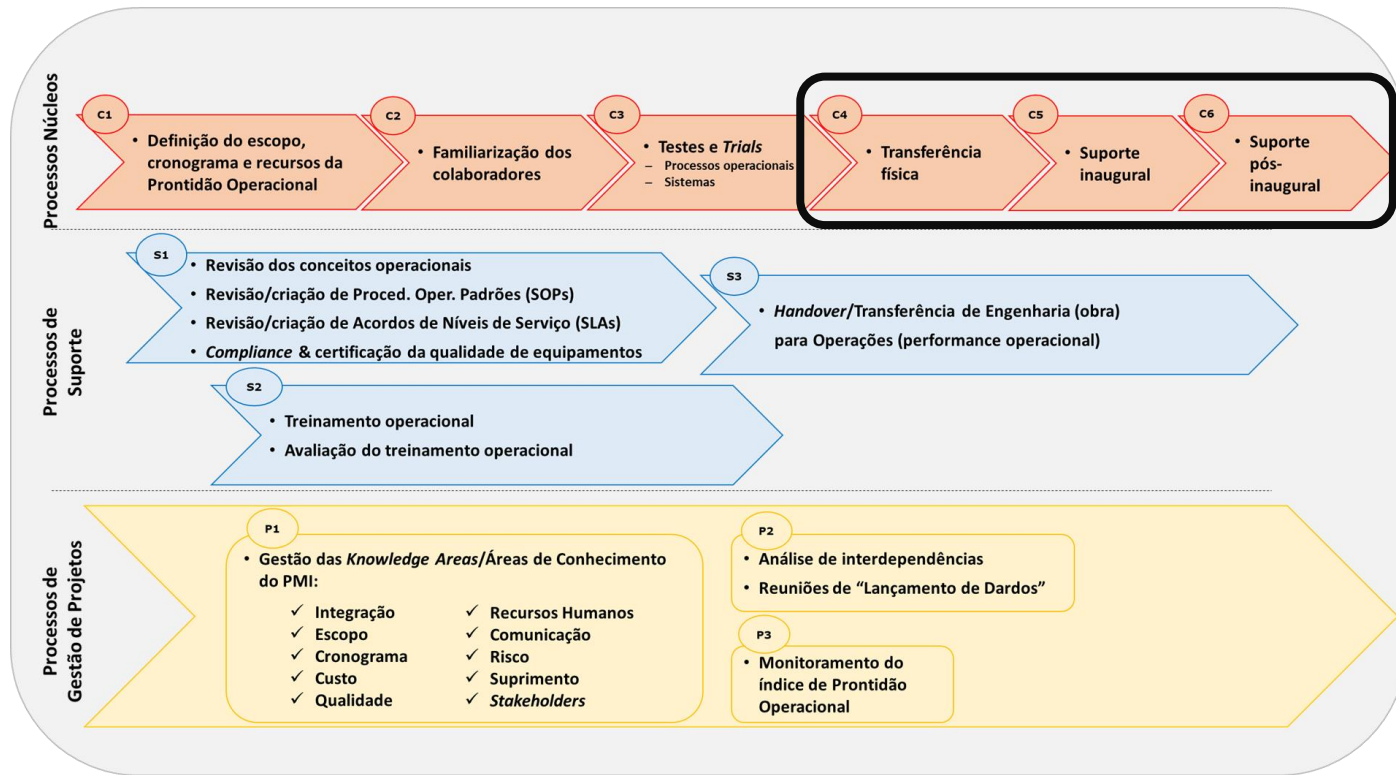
Processos Núcleos

C1
• Definição do escopo, cronograma e recursos da Prontidão Operacional

C2
• Familiarização dos colaboradores

C3
• Testes e *Trials*
– Processos operacionais
– Sistemas

C4
• Transferência física

C5
• Suporte inaugural

C6
• Suporte pós-inaugural

Processos de Suporte

S1
• Revisão dos conceitos operacionais
• Revisão/criação de Proced. Oper. Padrões (SOPs)
• Revisão/criação de Acordos de Níveis de Serviço (SLAs)
• *Compliance* & certificação da qualidade de equipamentos

S3
• *Handover*/Transferência de Engenharia (obra) para Operações (performance operacional)

S2
• Treinamento operacional
• Avaliação do treinamento operacional

Processos de Gestão de Projetos

P1
• Gestão das *Knowledge Areas*/Áreas de Conhecimento do PMI:
✓ Integração
✓ Escopo
✓ Cronograma
✓ Custo
✓ Qualidade
✓ Recursos Humanos
✓ Comunicação
✓ Risco
✓ Suprimento
✓ *Stakeholders*

P2
• Análise de interdependências
• Reuniões de "Lançamento de Dardos"

P3
• Monitoramento do índice de Prontidão Operacional